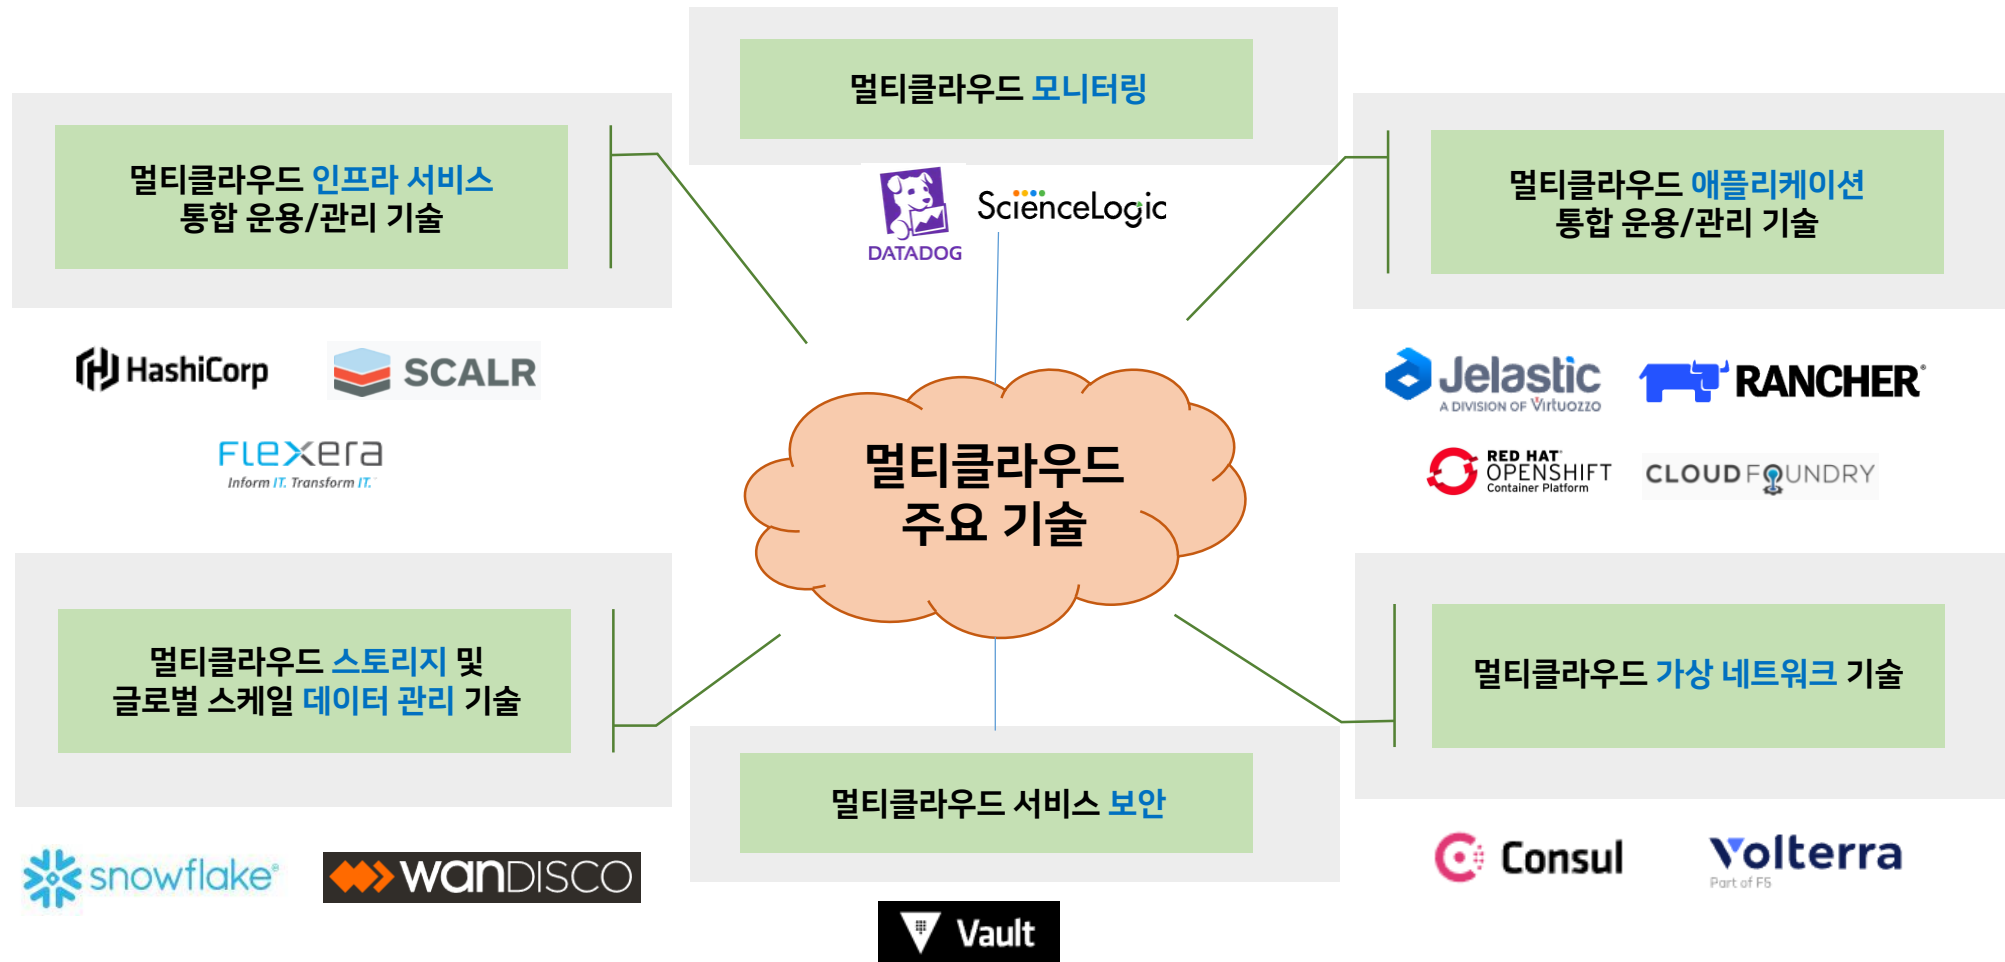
멀티클라우드 모니터링

DATADOG

ScienceLogic

멀티클라우드 인프라 서비스 통합 운용/관리 기술

HashiCorp

SCALR

Flexera
Inform IT. Transform IT.

멀티클라우드 애플리케이션 통합 운용/관리 기술

Jelastic
A DIVISION OF Virtuozzo

RANCHER

RED HAT OPENSHIFT
Container Platform

CLOUD FOUNDRY

멀티클라우드 주요 기술

멀티클라우드 스토리지 및 글로벌 스케일 데이터 관리 기술

snowflake

WANDISCO

멀티클라우드 서비스 보안

Vault

멀티클라우드 가상 네트워크 기술

Consul

Volterra
Part of F5